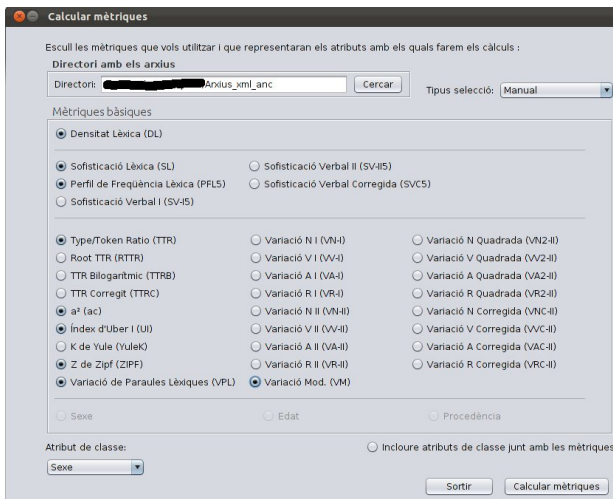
Calcular mètriques

Escull les mètriques que vols utilitzar i que representaran els atributs amb els quals farem els càlculs :

Directori amb els arxius

Directori: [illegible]Arxius_xml_anc

Cercar

Tipus selecció: Manual

Mètriques bàsiques

Densitat Lèxica (DL)

Sofisticació Lèxica (SL)

Sofisticació Verbal II (SV-II5)

Perfil de Freqüència Lèxica (PFL5)

Sofisticació Verbal Corregida (SVC5)

Sofisticació Verbal I (SV-I5)

Type/Token Ratio (TTR)

Variació N I (VN-I)

Variació N Quadrada (VN2-II)

Root TTR (RTTR)

Variació V I (VV-I)

Variació V Quadrada (VV2-II)

TTR Bilogarítmic (TTRB)

Variació A I (VA-I)

Variació A Quadrada (VA2-II)

TTR Corregit (TTRC)

Variació R I (VR-I)

Variació R Quadrada (VR2-II)

a² (ac)

Variació N II (VN-II)

Variació N Corregida (VNC-II)

Índex d'Uber I (UI)

Variació V II (VV-II)

Variació V Corregida (VVC-II)

K de Yule (YuleK)

Variació A II (VA-II)

Variació A Corregida (VAC-II)

Z de Zipf (ZIPF)

Variació R II (VR-II)

Variació R Corregida (VRC-II)

Variació de Paraules Lèxiques (VPL)

Variació Mod. (VM)

Sexe

Edat

Procedència

Atribut de classe:

Incloure atributs de classe junt amb les mètriques

Sexe

Sortir

Calcular mètriques